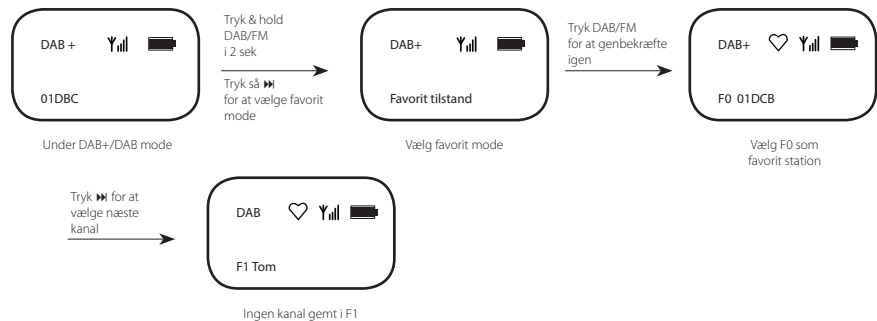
DAB +

01DBC

Under DAB+/DAB mode

Tryk & hold DAB/FM i 2 sek

Tryk så ⏭ for at vælge favorit mode

DAB+

Favorit tilstand

Vælg favorit mode

Tryk DAB/FM for at genbekræfte igen

DAB+

F0 01DCB

Vælg F0 som favorit station

Tryk ⏭ for at vælge næste kanal

DAB

F1 Tom

Ingen kanal gemt i F1